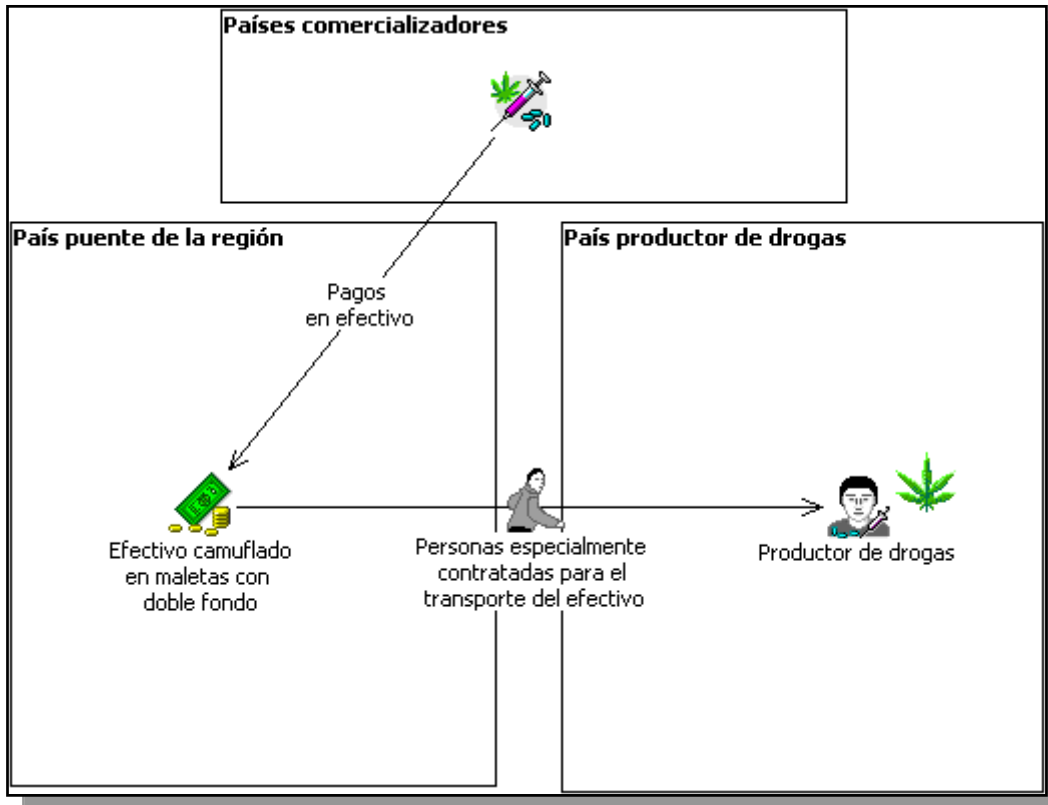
Países comercializadores

País puente de la región

Pagos
en efectivo

Efectivo camuflado en maletas con doble fondo

País productor de drogas

Personas especialmente contratadas para el transporte del efectivo

Productor de drogas